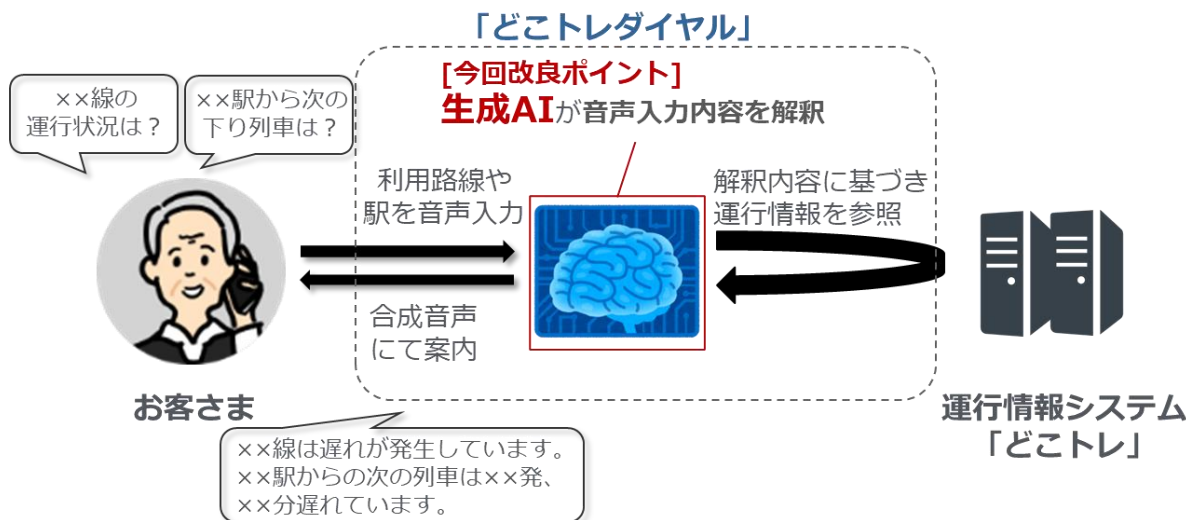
「どこトレダイヤル」

××線の運行状況は？

××駅から次の下り列車は？

[今回改良ポイント]
生成AIが音声入力内容を解釈

利用路線や駅を音声入力

解釈内容に基づき運行情報を参照

合成音声にて案内

お客さま

運行情報システム
「どこトレ」

××線は遅れが発生しています。
××駅からの次の列車は××発、
××分遅れています。